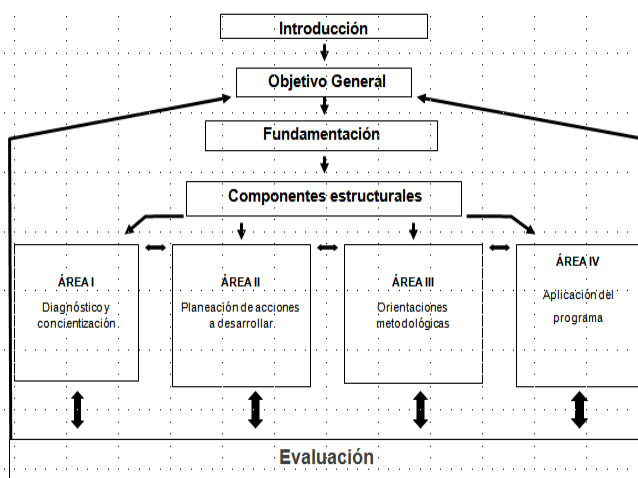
Introducción

Objetivo General

Fundamentación

Componentes estructurales

ÁREA I
Diagnóstico y concientización.

ÁREA II
Planeación de acciones a desarrollar.

ÁREA III
Orientaciones metodológicas

ÁREA IV
Aplicación del programa

Evaluación